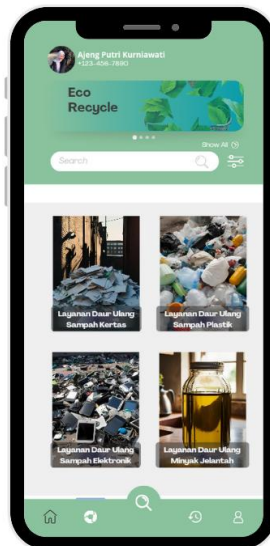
Ajeng Putri Kurniawati
+123-456-7890

Eco
Recycle

Show All

Search

Layanan Daur Ulang Sampah Kertas

Layanan Daur Ulang Sampah Plastik

Layanan Daur Ulang Sampah Elektronik

Layanan Daur Ulang Minyak Jelantah